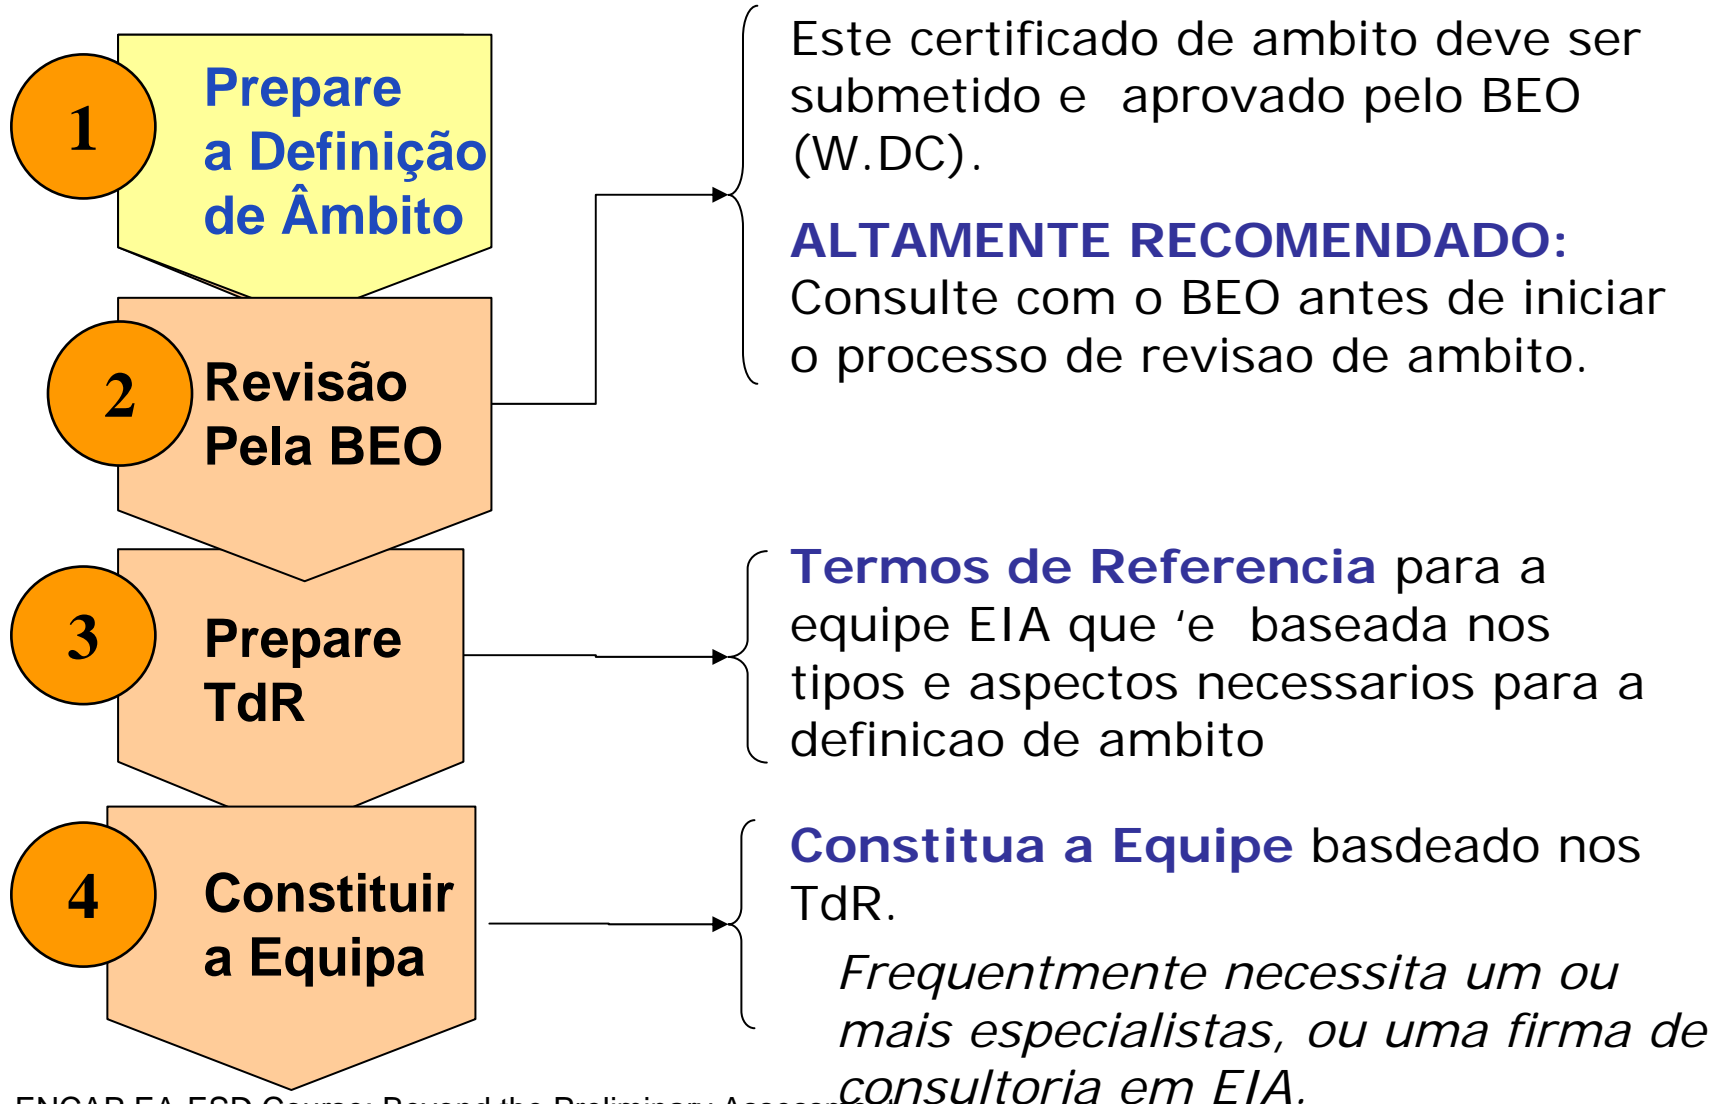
1

Prepare a Definição de Âmbito

2

Revisão Pela BEO

3

Prepare TdR

4

Constituir a Equipa

Este certificado de ambito deve ser submetido e aprovado pelo BEO (W.DC).

ALTAMENTE RECOMENDADO: Consulte com o BEO antes de iniciar o processo de revisao de ambito.

Termos de Referencia para a equipe EIA que ‘e baseada nos tipos e aspectos necessarios para a definicao de ambito

Constitua a Equipe basdeado nos TdR.

Frequentmente necessita um ou mais especialistas, ou uma firma de consultoria em EIA.

ENCAP EA-ESD Course: Beyond the Preliminary Assessm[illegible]